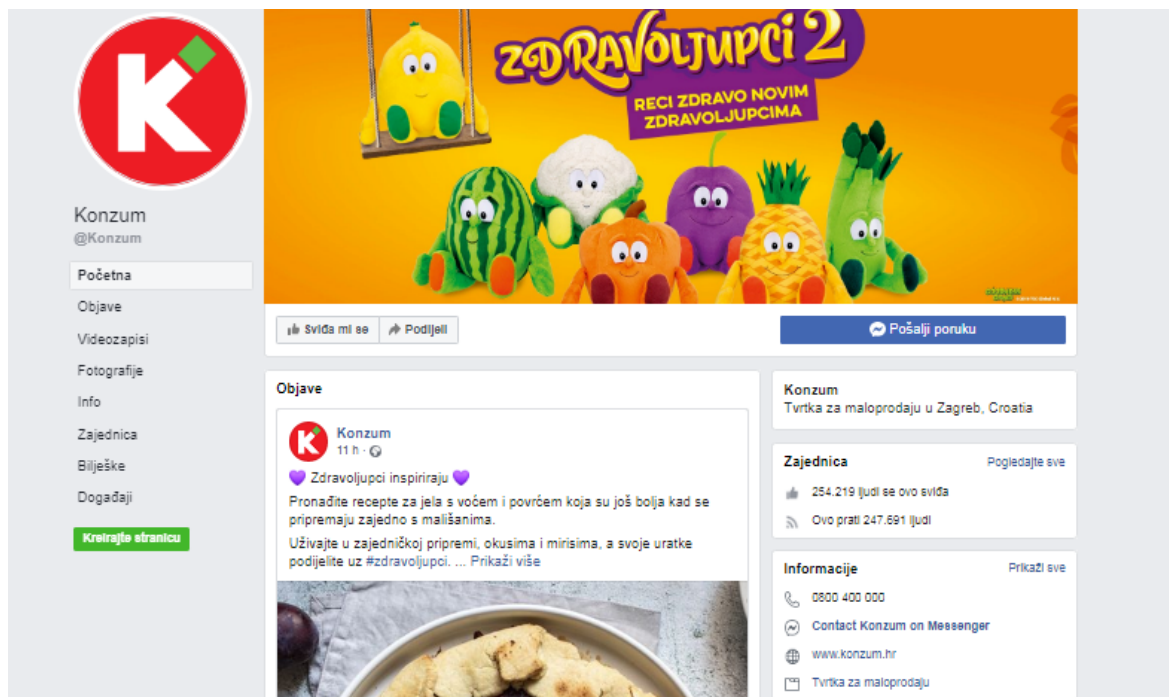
ZDRAVOLJUPCI 2
RECI ZDRAVO NOVIM ZDRAVOLJUPCIMA

Konzum
@Konzum

Početna
Objave
Videozapisi
Fotografije
Info
Zajednica
Bilješke
Događaji

Kreirajte stranicu

Sviđa mi se
Podijeli
Pošalji poruku

Objave

Konzum
11 h ·

💜 Zdravoljupci inspiriraju 💜
Pronađite recepte za jela s voćem i povrćem koja su još bolja kad se pripremaju zajedno s mališanima.
Uživajte u zajedničkoj pripremi, okusima i mirisima, a svoje uratke podijelite uz #zdravoljupci. ... Prikaži više

Konzum
Tvrtka za maloprodaju u Zagreb, Croatia

Zajednica
Pogledajte sve
254.219 ljudi se ovo sviđa
Ovo prati 247.691 ljudi

Informacije
Prikaži sve
0800 400 000
Contact Konzum on Messenger
www.konzum.hr
Tvrtka za maloprodaju